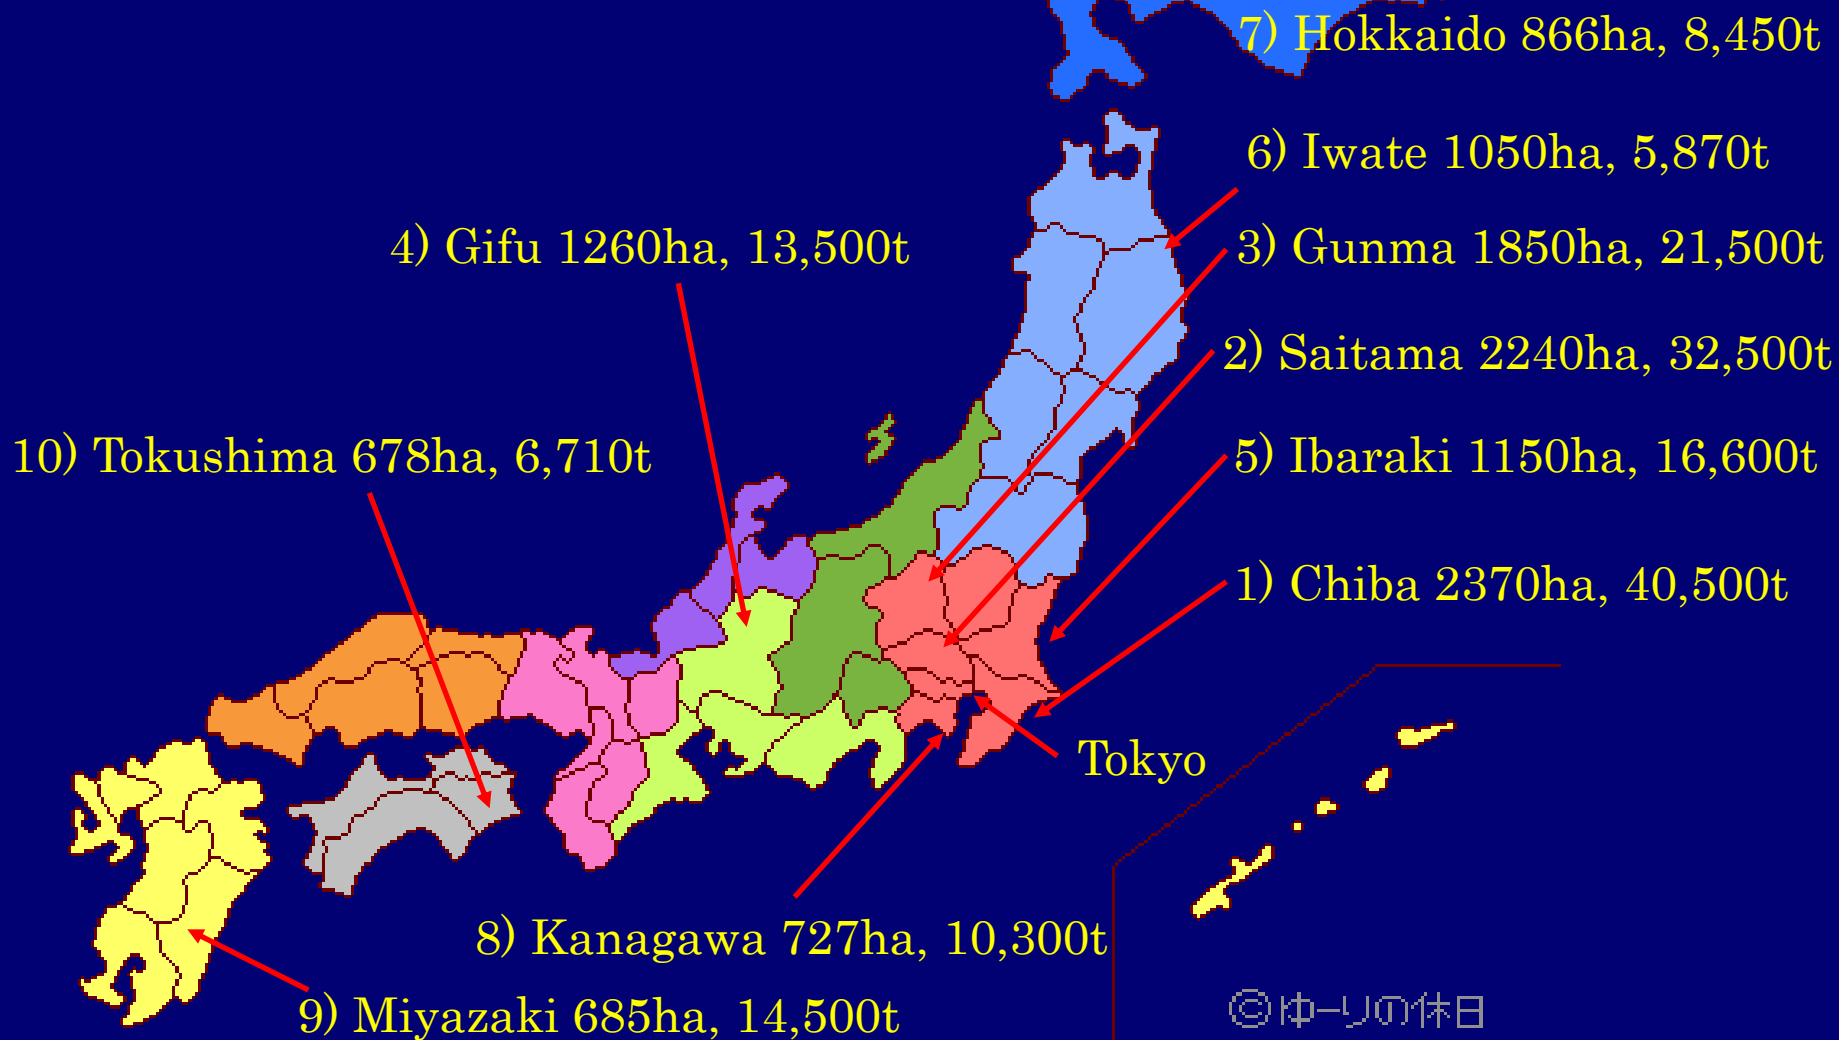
7) Hokkaido 866ha, 8,450t

6) Iwate 1050ha, 5,870t

4) Gifu 1260ha, 13,500t

3) Gunma 1850ha, 21,500t

2) Saitama 2240ha, 32,500t

10) Tokushima 678ha, 6,710t

5) Ibaraki 1150ha, 16,600t

1) Chiba 2370ha, 40,500t

Tokyo

8) Kanagawa 727ha, 10,300t

9) Miyazaki 685ha, 14,500t

©ゆーりの休日